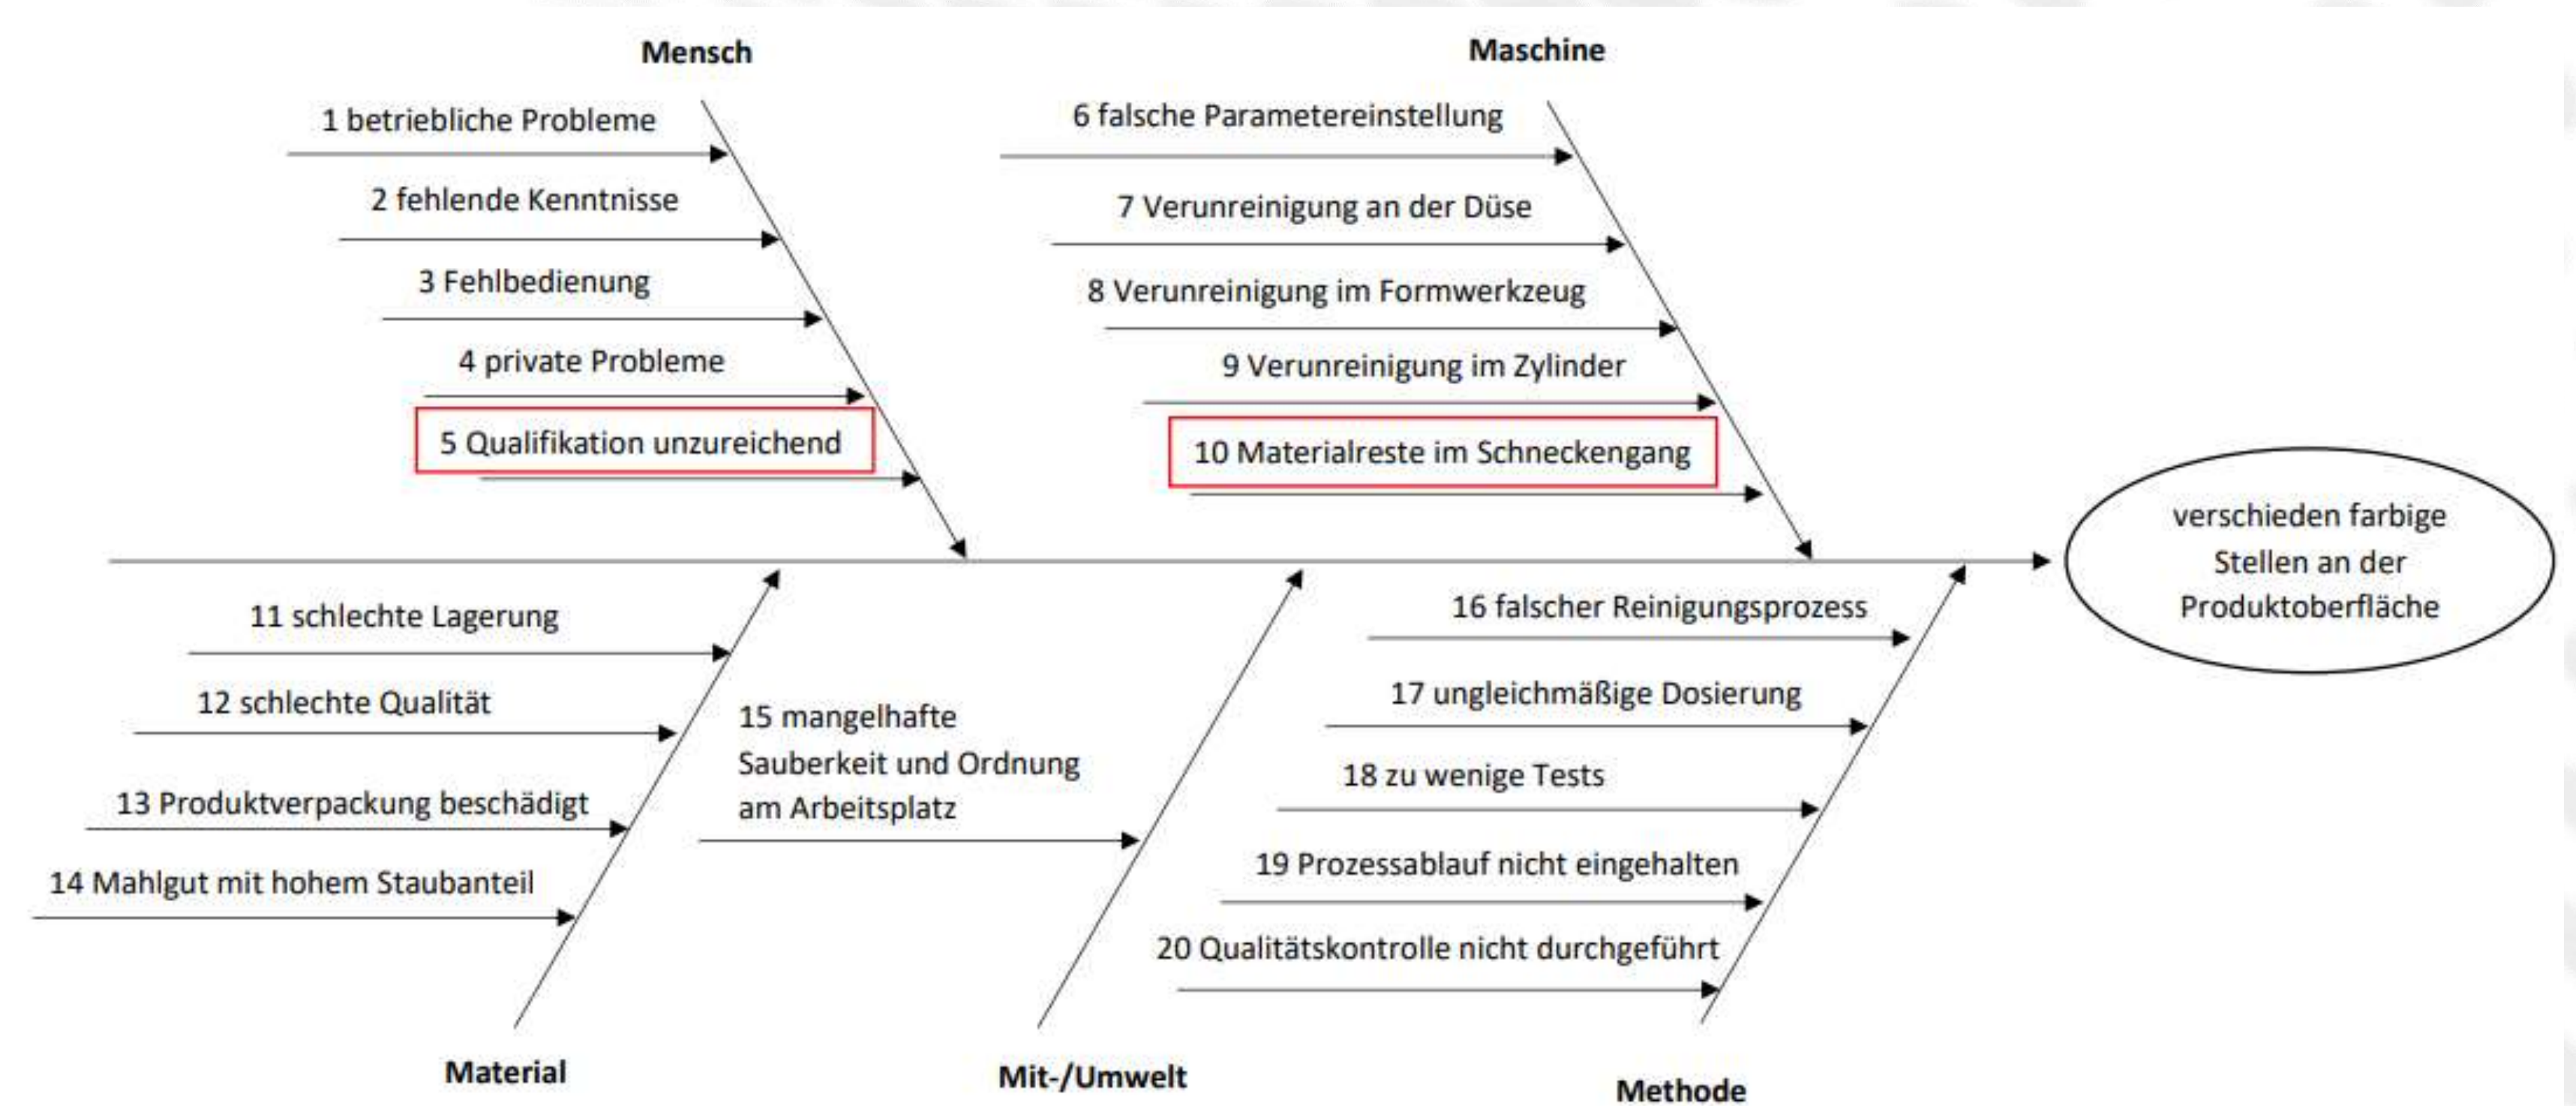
Mensch

1 betriebliche Probleme
2 fehlende Kenntnisse
3 Fehlbedienung
4 private Probleme
5 Qualifikation unzureichend

Maschine

6 falsche Parametereinstellung
7 Verunreinigung an der Düse
8 Verunreinigung im Formwerkzeug
9 Verunreinigung im Zylinder
10 Materialreste im Schneckengang

verschieden farbige Stellen an der Produktoberfläche

11 schlechte Lagerung
12 schlechte Qualität
13 Produktverpackung beschädigt
14 Mahlgut mit hohem Staubanteil

Material

15 mangelhafte Sauberkeit und Ordnung am Arbeitsplatz

Mit-/Umwelt

16 falscher Reinigungsprozess
17 ungleichmäßige Dosierung
18 zu wenige Tests
19 Prozessablauf nicht eingehalten
20 Qualitätskontrolle nicht durchgeführt

Methode